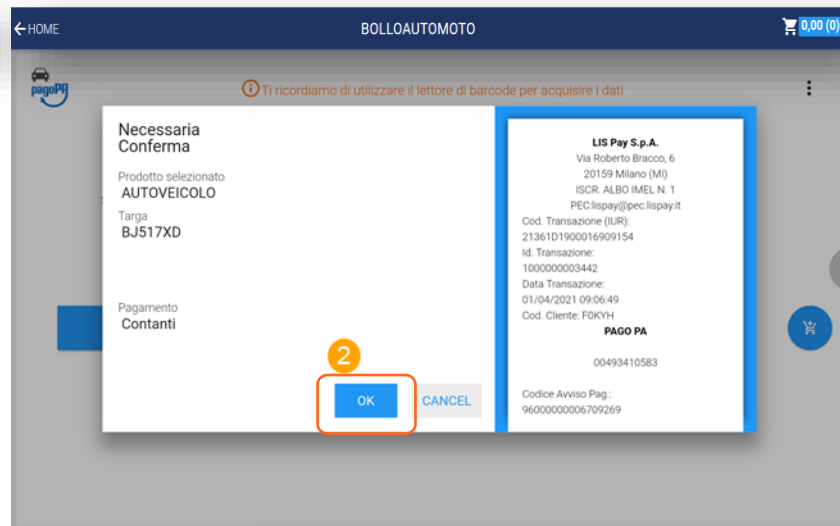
HOME
BOLLOAUTOMOTO
0,00 (0)

pagoPA

Ti ricordiamo di utilizzare il lettore di barcode per acquisire i dati

Necessaria Conferma

Prodotto selezionato
AUTOVEICOLO

Targa
BJ517XD

Pagamento
Contanti

2

OK
CANCEL

LIS Pay S.p.A.
Via Roberto Bracco, 6
20159 Milano (MI)
ISCR. ALBO IMEL N. 1
PEC:lispay@pec.lispay.it
Cod. Transazione (IUR):
21361D1900016909154
Id. Transazione:
1000000003442
Data Transazione:
01/04/2021 09:06:49
Cod. Cliente: F0KYH
PAGO PA

00493410583

Codice Avviso Pag.:
96000000006709269